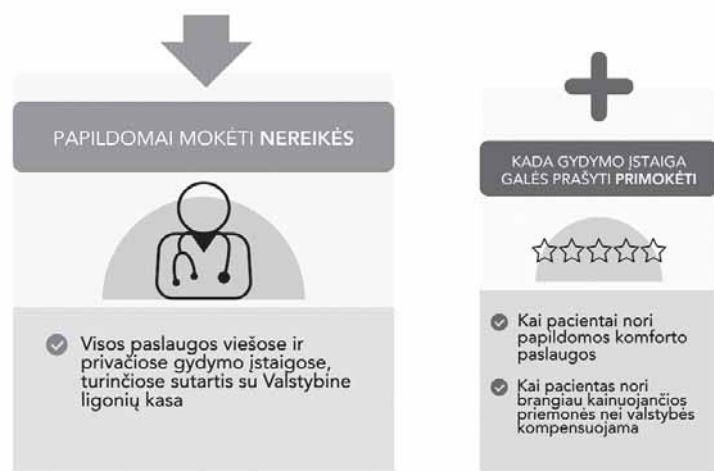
PAPILDOMAI MOKĖTI NEREIKĖS

Visos paslaugos viešose ir privačiose gydymo įstaigose, turinčiose sutartis su Valstybine ligonių kasa

KADA GYDYMO ĮSTAIGA GALĖS PRAŠYTI PRIMOKĖTI

Kai pacientai nori papildomos komforto paslaugos

Kai pacientas nori brangiau kainuojančios priemonės nei valstybės kompensuojama